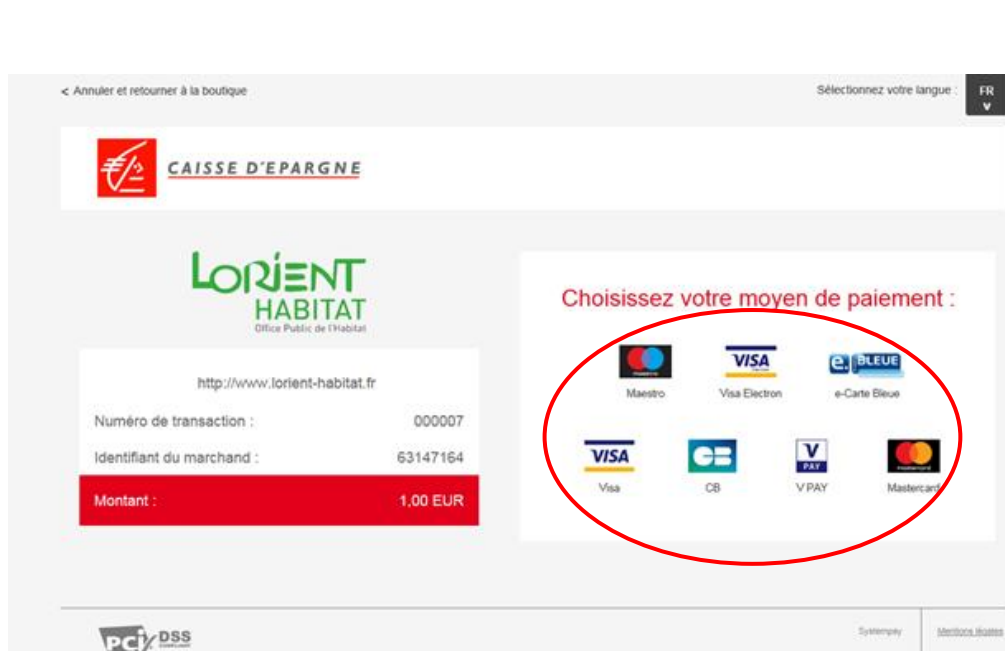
< Annuler et retourner à la boutique

Sélectionnez votre langue : FR

CAISSE D'EPARGNE

LORIENT HABITAT
Office Public de l'Habitat

http://www.lorient-habitat.fr

Numéro de transaction : 000007

Identifiant du marchand : 63147164

Montant : 1,00 EUR

Choisissez votre moyen de paiement :

Maestro

VISA
Visa Electron

e-BLEUE
e-Carte Bleue

VISA
Visa

CB
CB

V PAY
V PAY

Mastercard

PCI DSS

Systempay

Mentions légales